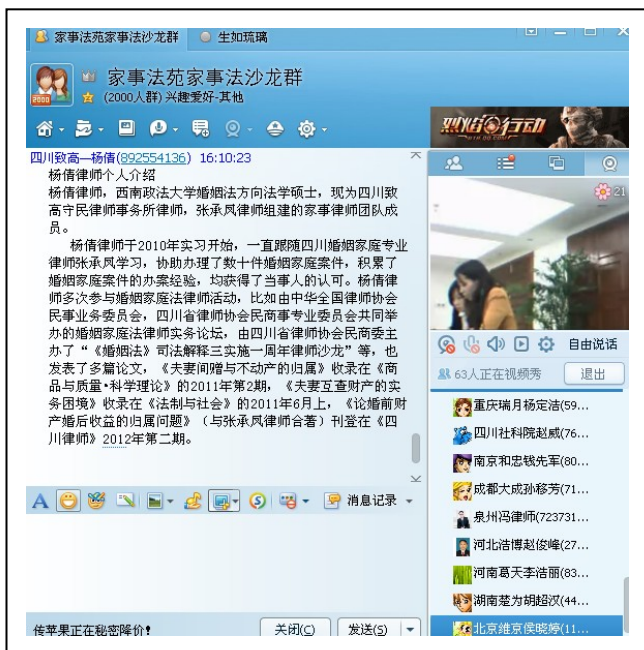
家事法苑家事法沙龙群　生如琉璃

家事法苑家事法沙龙群
(2000人群) 兴趣爱好-其他

2000

烈焰行动

四川致高—杨倩(892554136) 16:10:23
杨倩律师个人介绍
杨倩律师，西南政法大学婚姻法方向法学硕士，现为四川致高守民律师事务所律师，张承凤律师组建的家事律师团队成员。

杨倩律师于2010年实习开始，一直跟随四川婚姻家庭专业律师张承凤学习，协助办理了数十件婚姻家庭案件，积累了婚姻家庭案件的办案经验，均获得了当事人的认可。杨倩律师多次参与婚姻家庭法律师活动，比如由中华全国律师协会民事业务委员会，四川省律师协会民商专业委员会共同举办的婚姻家庭法律师实务论坛，由四川省律师协会民商委主办了“《婚姻法》司法解释三实施一周年律师沙龙”等，也发表了多篇论文，《夫妻间赠与不动产的归属》收录在《商品与质量•科学理论》的2011年第2期，《夫妻互查财产的实务困境》收录在《法制与社会》的2011年6月上，《论婚前财产婚后收益的归属问题》（与张承凤律师合著）刊登在《四川律师》2012年第二期。

21

自由说话
63人正在视频秀　退出

重庆瑛月杨定洁(59...
四川社科院赵威(76...
南京和忠钱先军(80...
成都大成孙移芳(71...
泉州冯律师(723731...
河北浩博赵俊峰(27...
河南葛天李浩丽(83...
湖南楚为胡超汉(44...
北京维京侯晓婷(11...

消息记录

传苹果正在秘密降价!　关闭(C)　发送(S)